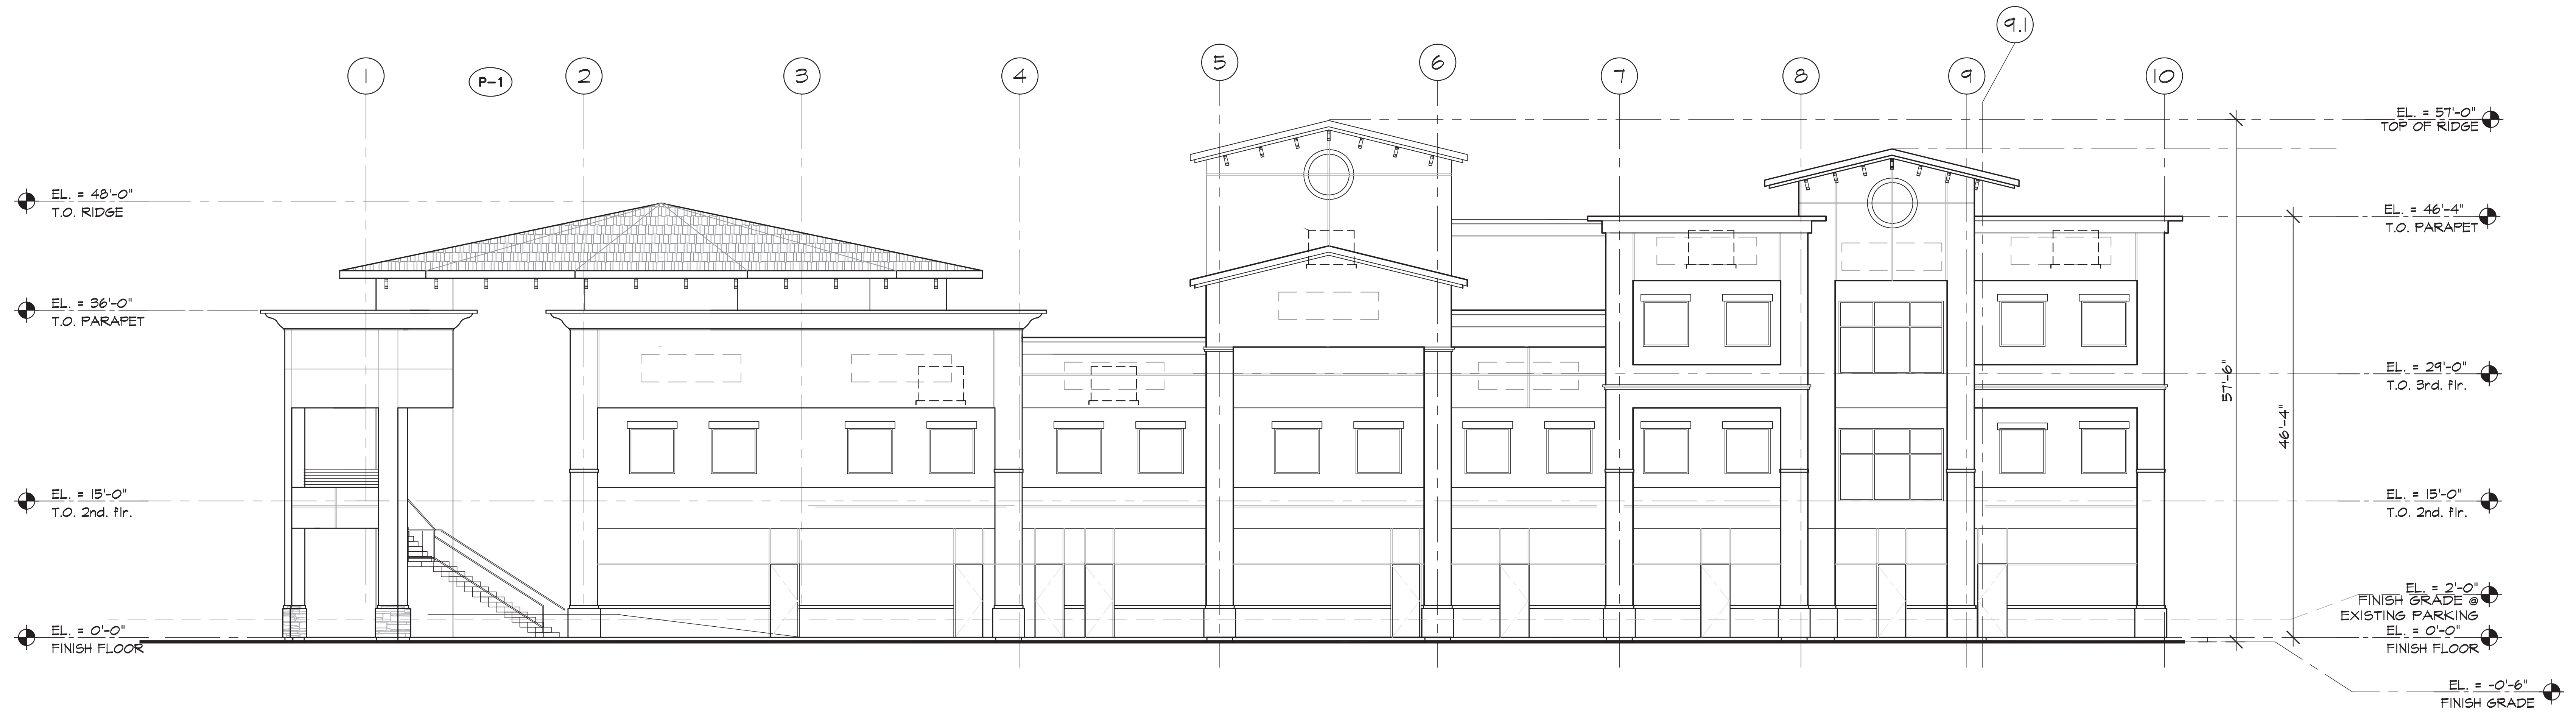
9.1

1 P-1 2 3 4 5 6 7 8 9 10

EL. = 57'-0"
TOP OF RIDGE

EL. = 48'-0"
T.O. RIDGE

EL. = 46'-4"
T.O. PARAPET

EL. = 36'-0"
T.O. PARAPET

EL. = 29'-0"
T.O. 3rd. flr.

57'-6"

46'-4"

EL. = 15'-0"
T.O. 2nd. flr.

EL. = 15'-0"
T.O. 2nd. flr.

EL. = 2'-0"
FINISH GRADE @
EXISTING PARKING

EL. = 0'-0"
FINISH FLOOR

EL. = 0'-0"
FINISH FLOOR

EL. = -0'-6"
FINISH GRADE